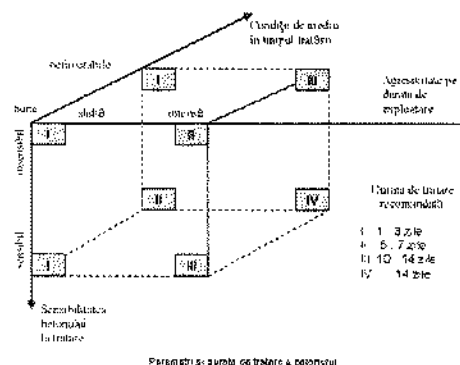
Condiţie de mediu în timpul tratării

nefavorabile

I

III

Agresivitate pe durata de exploatare

bune

slabă

severă

I

II

neglijabil

II

IV

Durata de tratare recomandată

I: 1 ... 3 zile
II: 5 ... 7 zile
III: 10 ... 14 zile
IV: 14 zile

sensibil

I

III

Sensibilitatea betonului la tratare

Parametrii şi durata de tratare a betonului